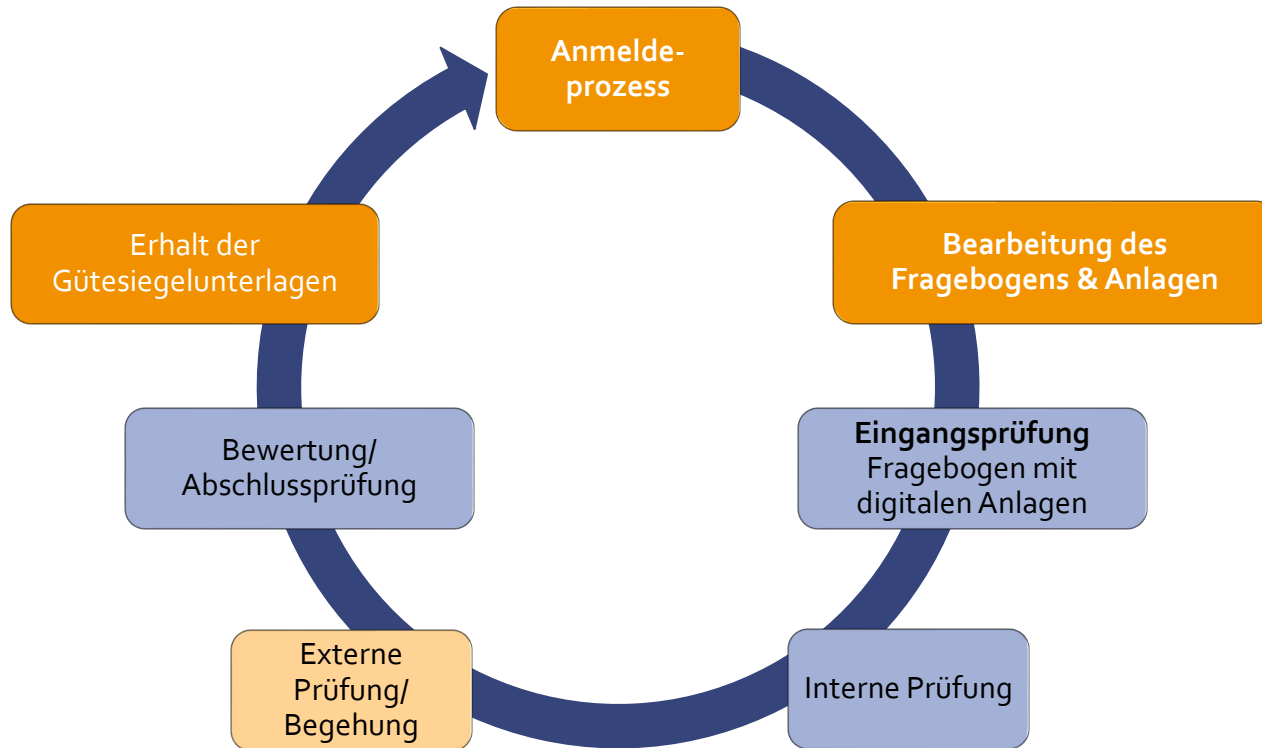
Anmeldeprozess

Bearbeitung des Fragebogens & Anlagen

Eingangsprüfung
Fragebogen mit digitalen Anlagen

Interne Prüfung

Externe Prüfung/ Begehung

Bewertung/ Abschlussprüfung

Erhalt der Gütesiegelunterlagen